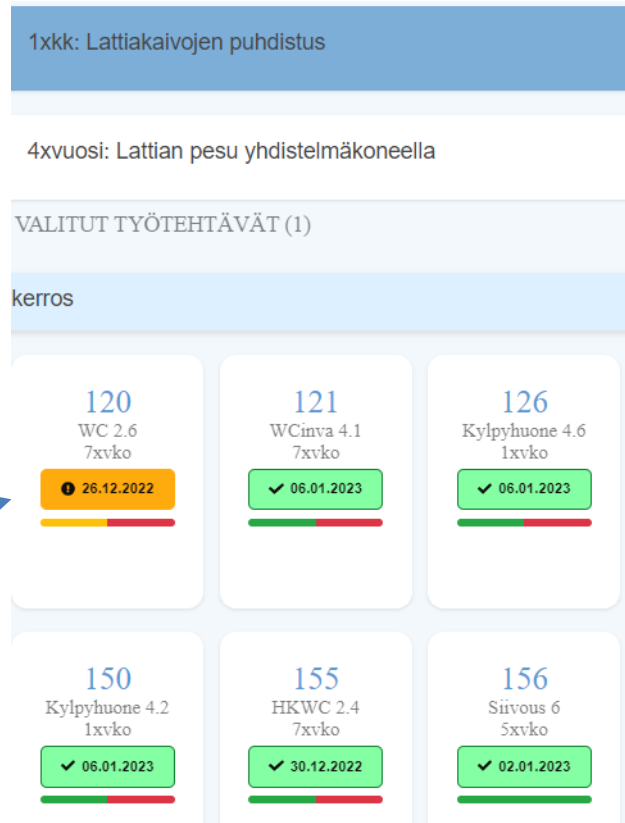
1xkk: Lattiakaivojen puhdistus

4xvuosi: Lattian pesu yhdistelmäkoneella

VALITUT TYÖTEHTÄVÄT (1)

kerros

120
WC 2.6
7xvko
26.12.2022

121
WCinva 4.1
7xvko
06.01.2023

126
Kylpyhuone 4.6
1xvko
06.01.2023

150
Kylpyhuone 4.2
1xvko
06.01.2023

155
HKWC 2.4
7xvko
30.12.2022

156
Siivous 6
5xvko
02.01.2023